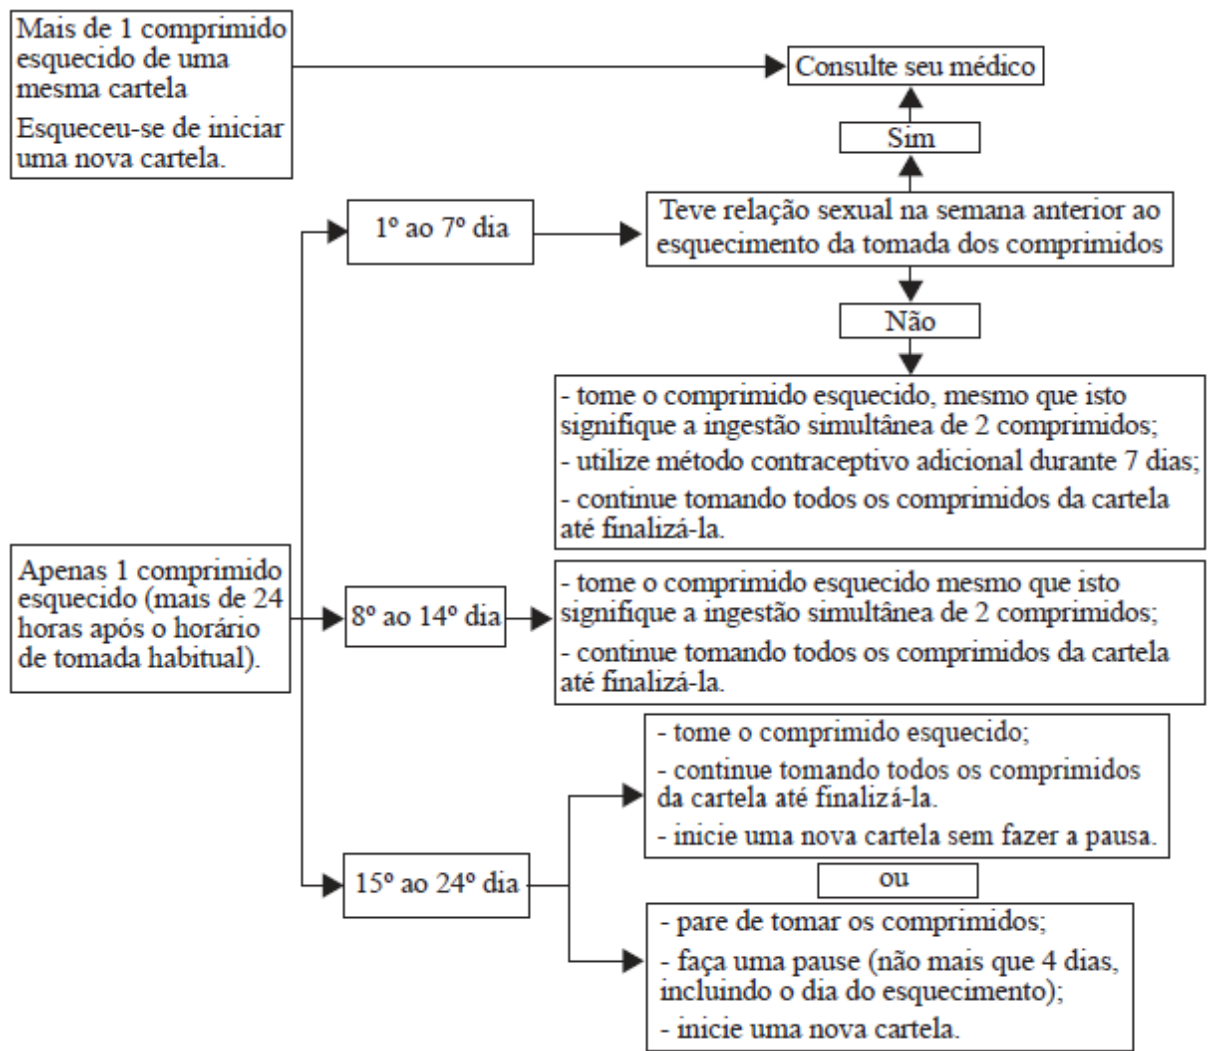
Mais de 1 comprimido esquecido de uma mesma cartela

Esqueceu-se de iniciar uma nova cartela.

Consulte seu médico

Sim

1º ao 7º dia

Teve relação sexual na semana anterior ao esquecimento da tomada dos comprimidos

Não

- tome o comprimido esquecido, mesmo que isto signifique a ingestão simultânea de 2 comprimidos;
- utilize método contraceptivo adicional durante 7 dias;
- continue tomando todos os comprimidos da cartela até finalizá-la.

Apenas 1 comprimido esquecido (mais de 24 horas após o horário de tomada habitual).

8º ao 14º dia

- tome o comprimido esquecido mesmo que isto signifique a ingestão simultânea de 2 comprimidos;
- continue tomando todos os comprimidos da cartela até finalizá-la.

- tome o comprimido esquecido;
- continue tomando todos os comprimidos da cartela até finalizá-la.
- inicie uma nova cartela sem fazer a pausa.

15º ao 24º dia

ou

- pare de tomar os comprimidos;
- faça uma pause (não mais que 4 dias, incluindo o dia do esquecimento);
- inicie uma nova cartela.